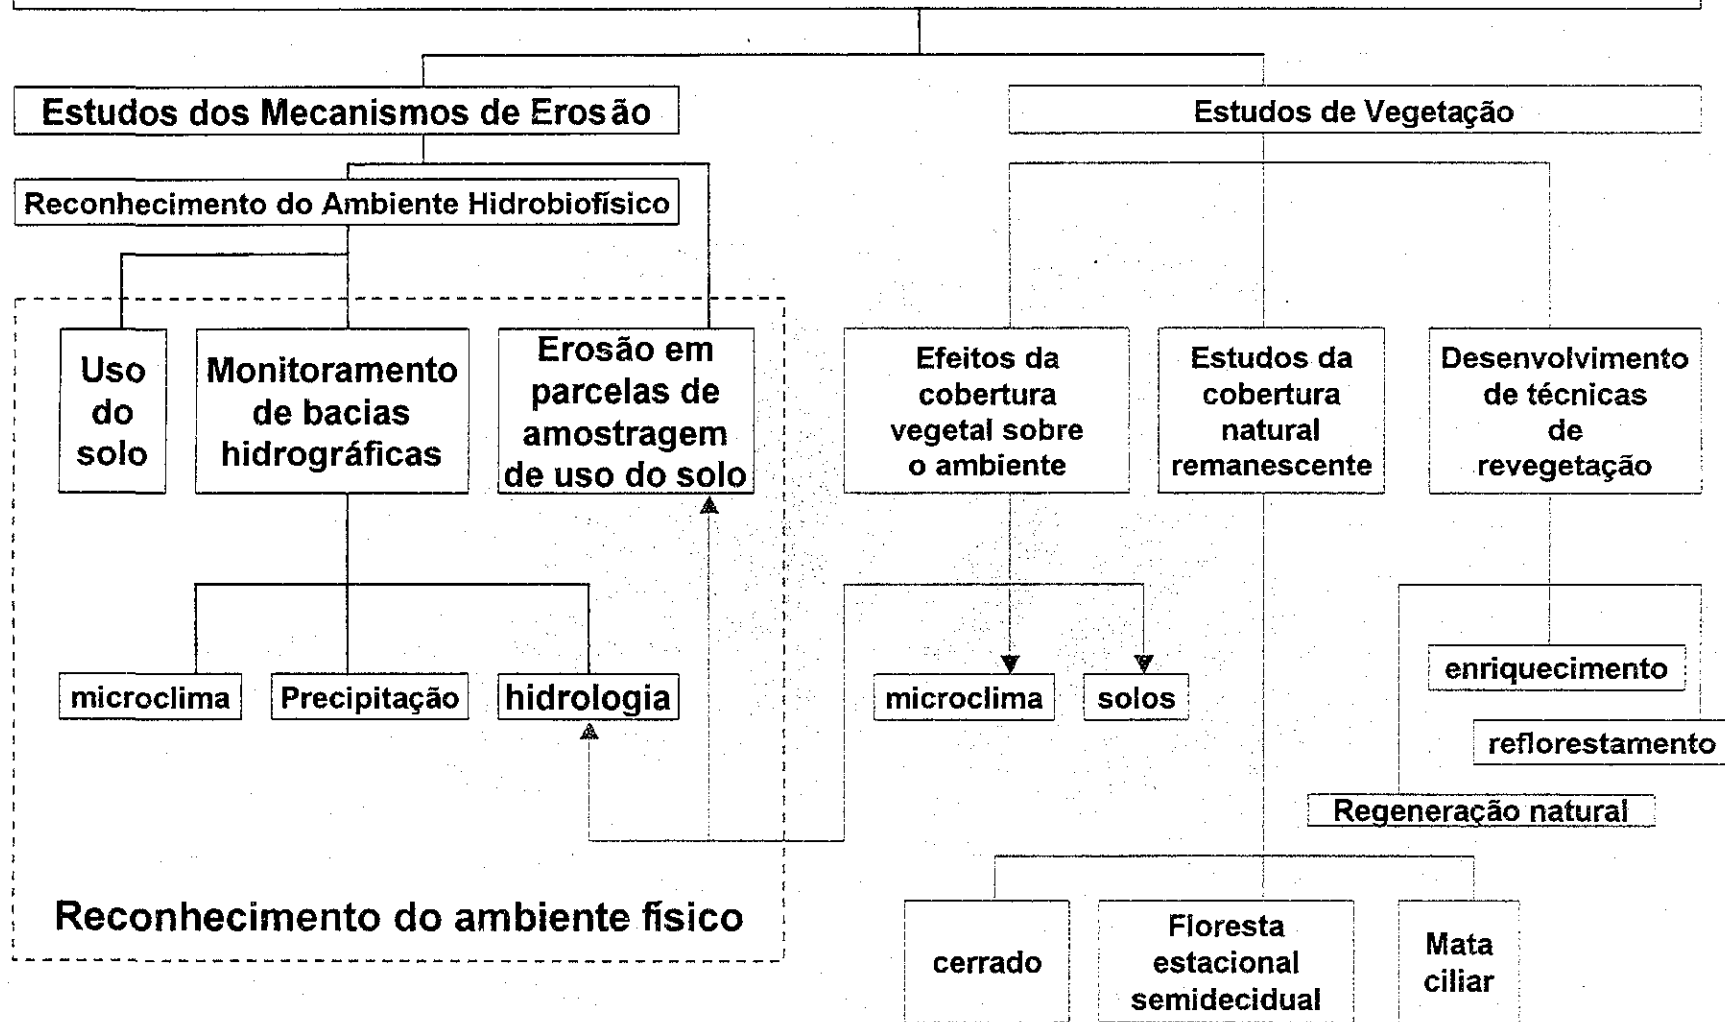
Estudos dos Mecanismos de Erosão

Estudos de Vegetação

Reconhecimento do Ambiente Hidrobiofísico

Uso do solo

Monitoramento de bacias hidrográficas

Erosão em parcelas de amostragem de uso do solo

Efeitos da cobertura vegetal sobre o ambiente

Estudos da cobertura natural remanescente

Desenvolvimento de técnicas de revegetação

microclima

Precipitação

hidrologia

microclima

solos

enriquecimento

reflorestamento

Regeneração natural

Reconhecimento do ambiente físico

cerrado

Floresta estacional semidecidual

Mata ciliar